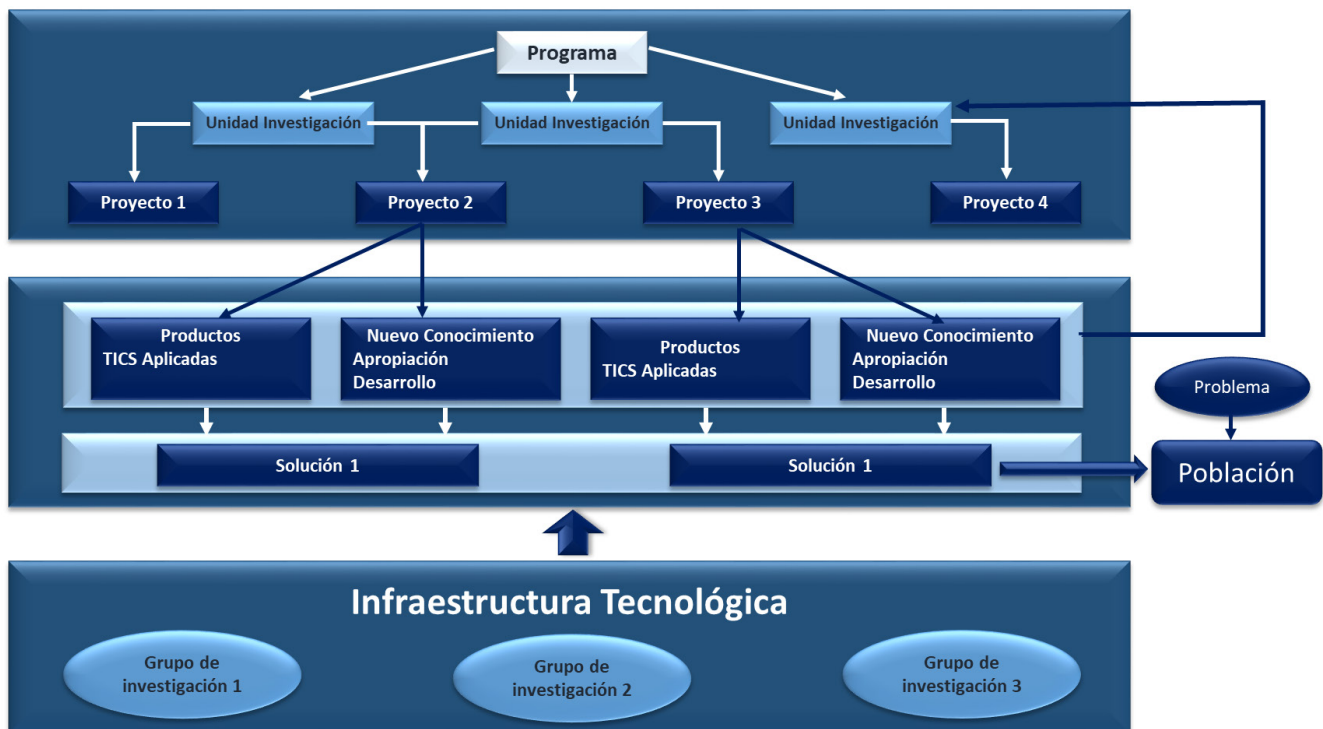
Programa

Unidad Investigación

Unidad Investigación

Unidad Investigación

Proyecto 1

Proyecto 2

Proyecto 3

Proyecto 4

Productos
TICS Aplicadas

Nuevo Conocimiento
Apropiación
Desarrollo

Productos
TICS Aplicadas

Nuevo Conocimiento
Apropiación
Desarrollo

Problema

Solución 1

Solución 1

Población

Infraestructura Tecnológica

Grupo de investigación 1

Grupo de investigación 2

Grupo de investigación 3